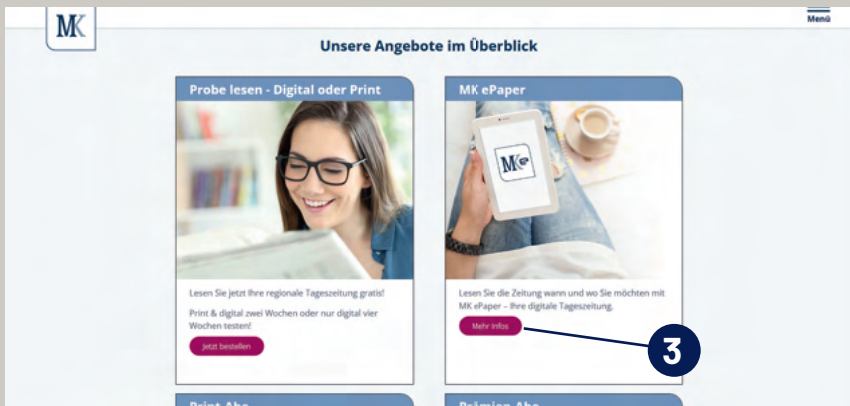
MK

Menü

Unsere Angebote im Überblick

Probe lesen - Digital oder Print

Lesen Sie jetzt Ihre regionale Tageszeitung gratis!

Print & digital zwei Wochen oder nur digital vier Wochen testen!

Jetzt bestellen

MK ePaper

MK

Lesen Sie die Zeitung wann und wo Sie möchten mit MK ePaper – Ihre digitale Tageszeitung.

Mehr Infos

3

Print Abo

Prämien Abo